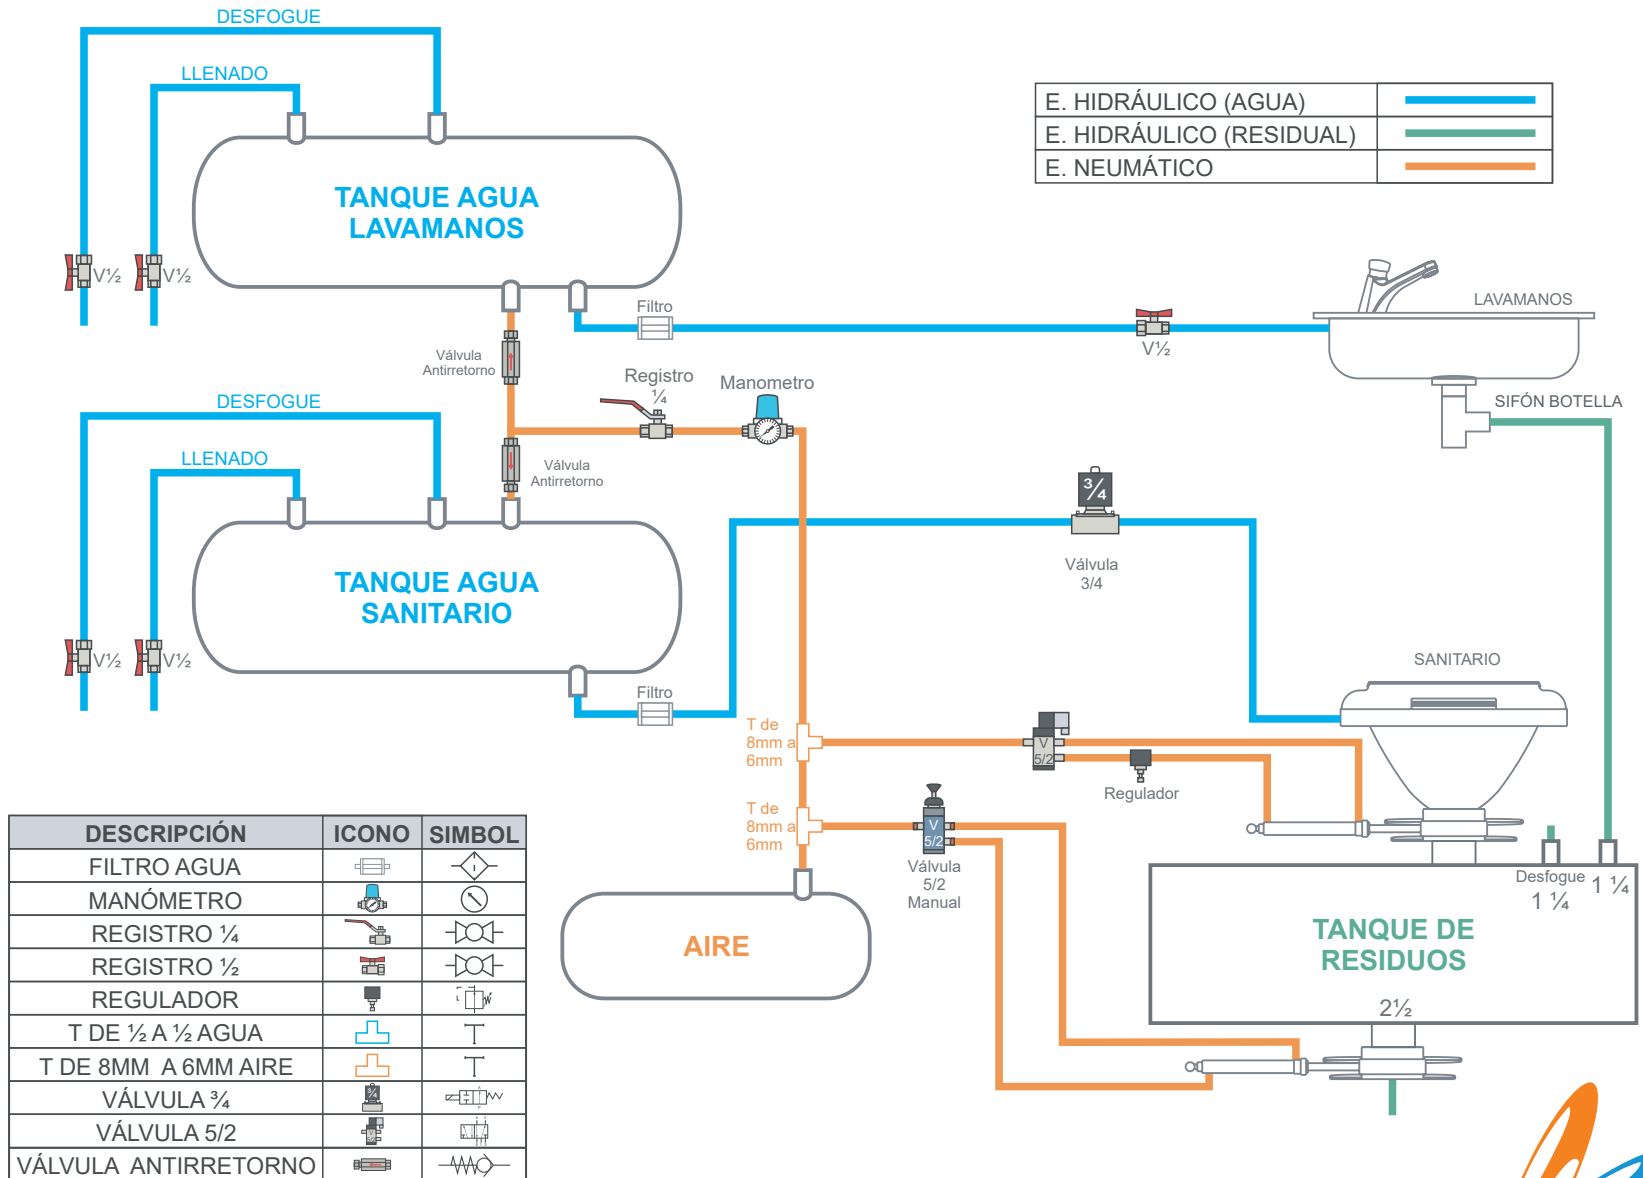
DESFOGUE

LLENADO

TANQUE AGUA LAVAMANOS

V½ V½

E. HIDRÁULICO (AGUA)
E. HIDRÁULICO (RESIDUAL)
E. NEUMÁTICO

Filtro

V½

LAVAMANOS

Válvula Antirretorno

Registro ¼

Manometro

SIFÓN BOTELLA

DESFOGUE

LLENADO

Válvula Antirretorno

¾

Válvula 3/4

TANQUE AGUA SANITARIO

V½ V½

SANITARIO

Filtro

T de 8mm a 6mm

V 5/2

Regulador

T de 8mm a 6mm

V 5/2

Válvula 5/2 Manual

Desfogue 1 ¼

1 ¼

TANQUE DE RESIDUOS

2½

AIRE

| DESCRIPCIÓN | ICONO | SIMBOL |
|---|---|---|
| FILTRO AGUA | | |
| MANÓMETRO | | |
| REGISTRO ¼ | | |
| REGISTRO ½ | | |
| REGULADOR | | |
| T DE ½ A ½ AGUA | | |
| T DE 8MM A 6MM AIRE | | |
| VÁLVULA ¾ | | |
| VÁLVULA 5/2 | | |
| VÁLVULA ANTIRRETORNO | | |